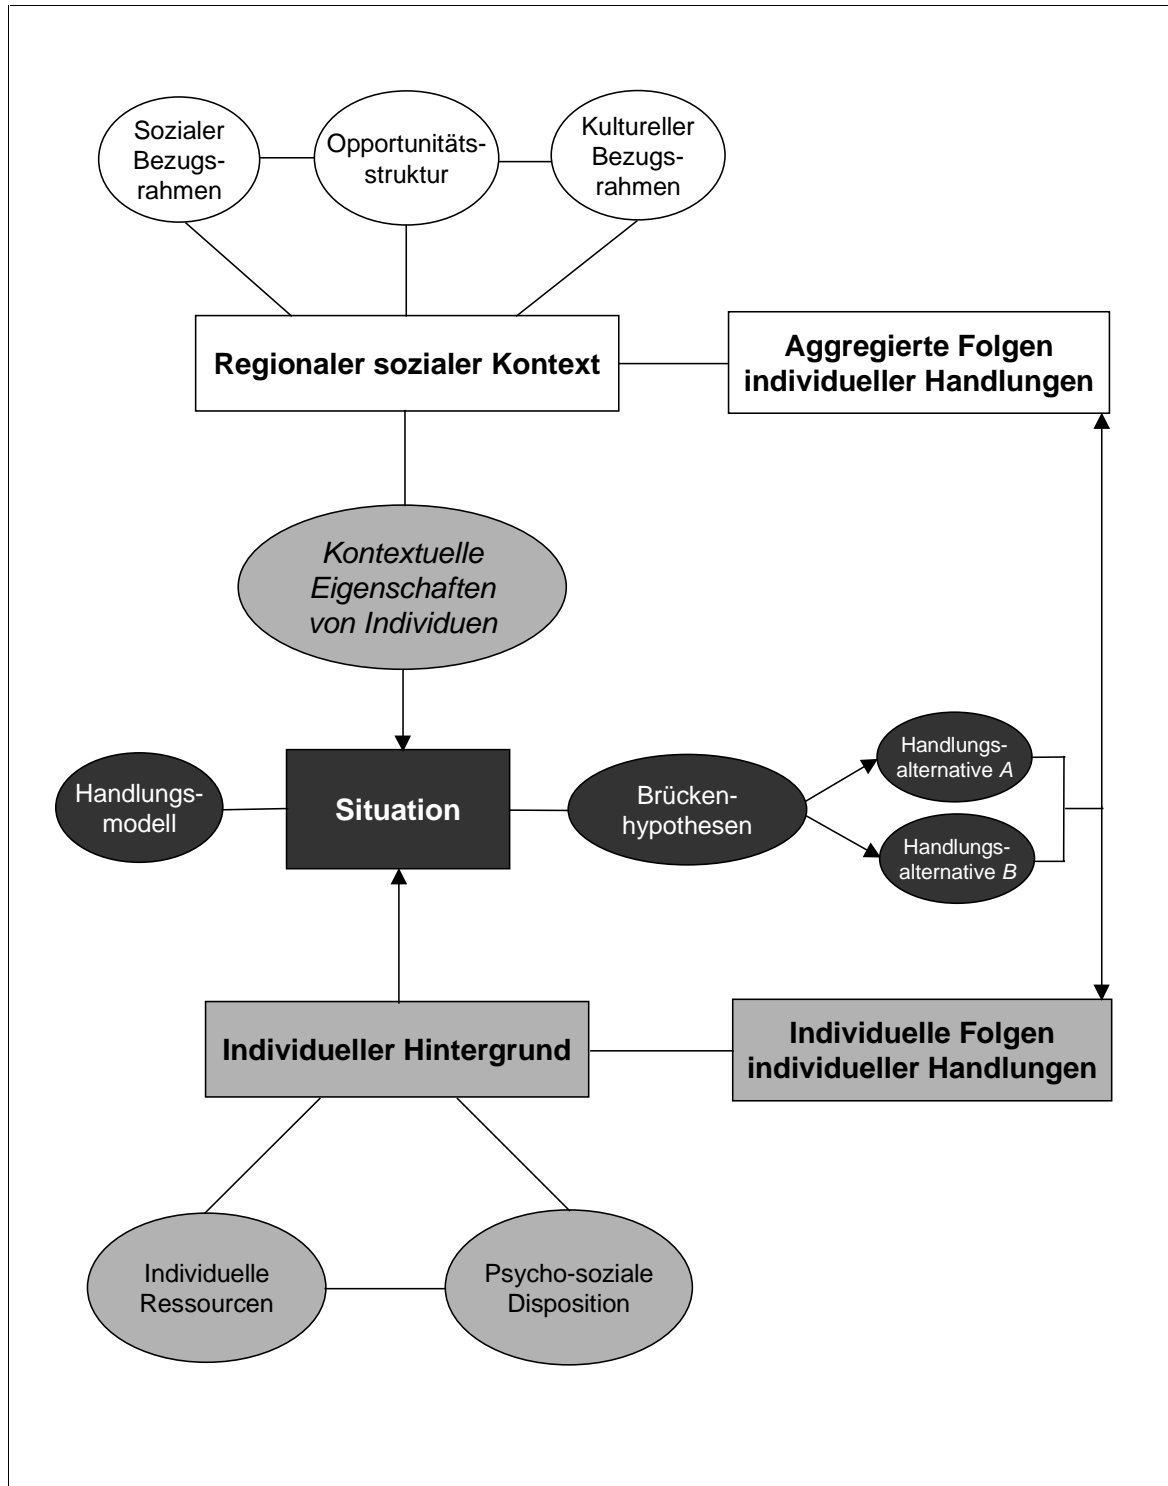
Sozialer Bezugsrahmen

Opportunitätsstruktur

Kultureller Bezugsrahmen

Regionaler sozialer Kontext

Aggregierte Folgen individueller Handlungen

Kontextuelle Eigenschaften von Individuen

Handlungsmodell

Situation

Brückenhypothesen

Handlungsalternative *A*

Handlungsalternative *B*

Individueller Hintergrund

Individuelle Folgen individueller Handlungen

Individuelle Ressourcen

Psycho-soziale Disposition